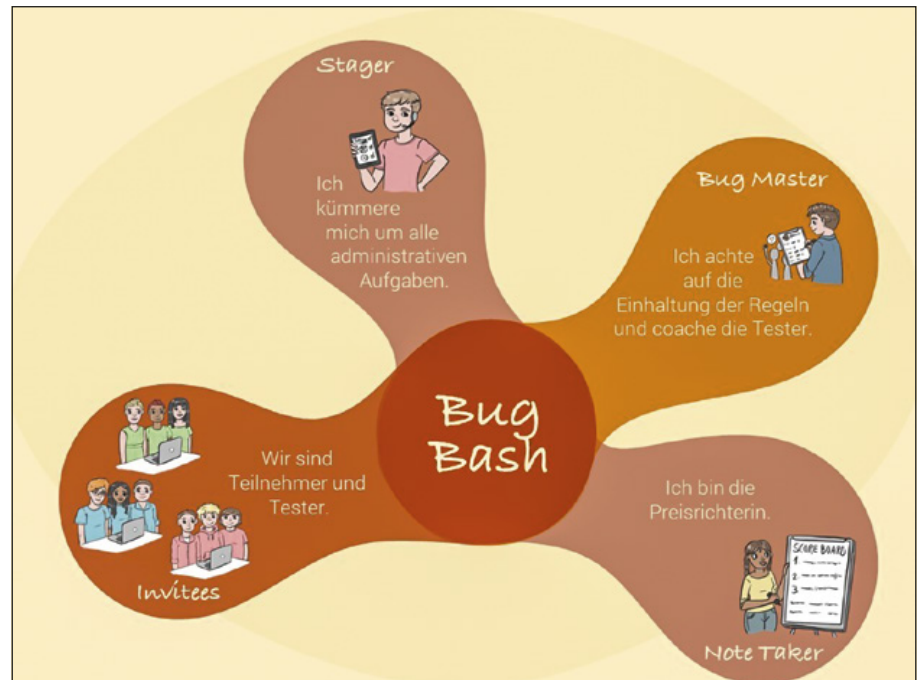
Stager

Ich kümmere mich um alle administrativen Aufgaben.

Bug Master

Ich achte auf die Einhaltung der Regeln und coache die Tester.

Bug Bash

Wir sind Teilnehmer und Tester.

Invitees

Ich bin die Preisrichterin.

SCORE BOARD
1
2
3

Note Taker